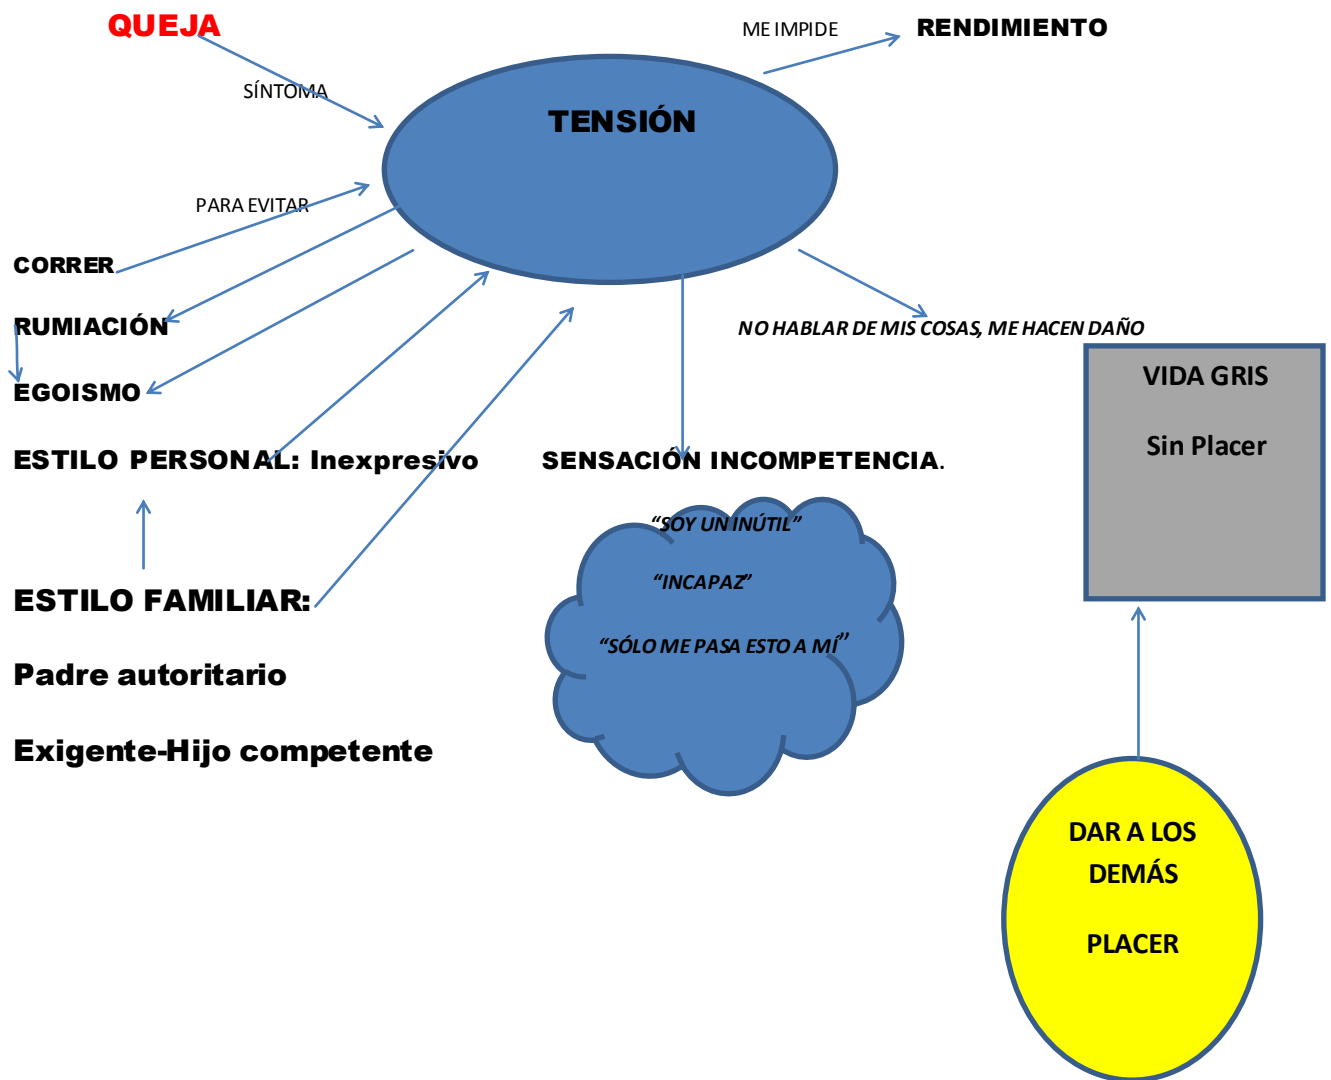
QUEJA

SÍNTOMA

ME IMPIDE

RENDIMIENTO

TENSIÓN

PARA EVITAR

CORRER

RUMIACIÓN

EGOISMO

ESTILO PERSONAL: Inexpresivo

SENSACIÓN INCOMPETENCIA.

NO HABLAR DE MIS COSAS, ME HACEN DAÑO

VIDA GRIS

Sin Placer

"SOY UN INÚTIL"

"INCAPAZ"

"SÓLO ME PASA ESTO A MÍ"

ESTILO FAMILIAR:

Padre autoritario

Exigente-Hijo competente

DAR A LOS DEMÁS

PLACER